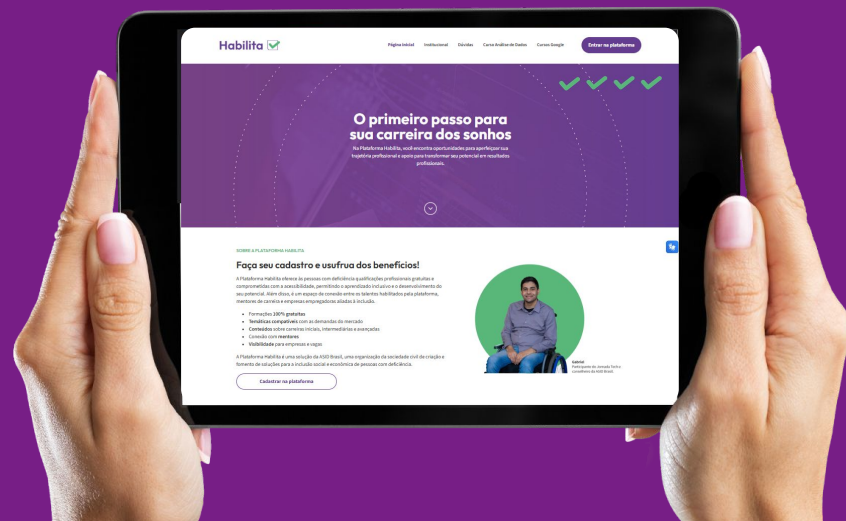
Habilita

Página inicial Institucional Dúvidas Curso Análise de Dados Cursos Google Entrar na plataforma

O primeiro passo para sua carreira dos sonhos

Na Plataforma Habilita, você encontra oportunidades para aperfeiçoar sua trajetória profissional e apoio para transformar seu potencial em resultados profissionais.

SOBRE A PLATAFORMA HABILITA

Faça seu cadastro e usufrua dos benefícios!

A Plataforma Habilita oferece às pessoas com deficiência qualificações profissionais gratuitas e comprometidas com a acessibilidade, permitindo o aprendizado inclusivo e o desenvolvimento do seu potencial. Além disso, é um espaço de conexão entre os talentos habilitados pela plataforma, mentores de carreira e empresas empregadoras aliadas à inclusão.

• Formações 100% gratuitas
• Temáticas compatíveis com as demandas do mercado
• Conteúdos sobre carreiras iniciais, intermediárias e avançadas
• Conexão com mentores
• Visibilidade para empresas e vagas

A Plataforma Habilita é uma solução da ASID Brasil, uma organização da sociedade civil de criação e fomento de soluções para a inclusão social e econômica de pessoas com deficiência.

Cadastrar na plataforma

Gabriel
Participante da Jornada Tech e conselheiro da ASID Brasil